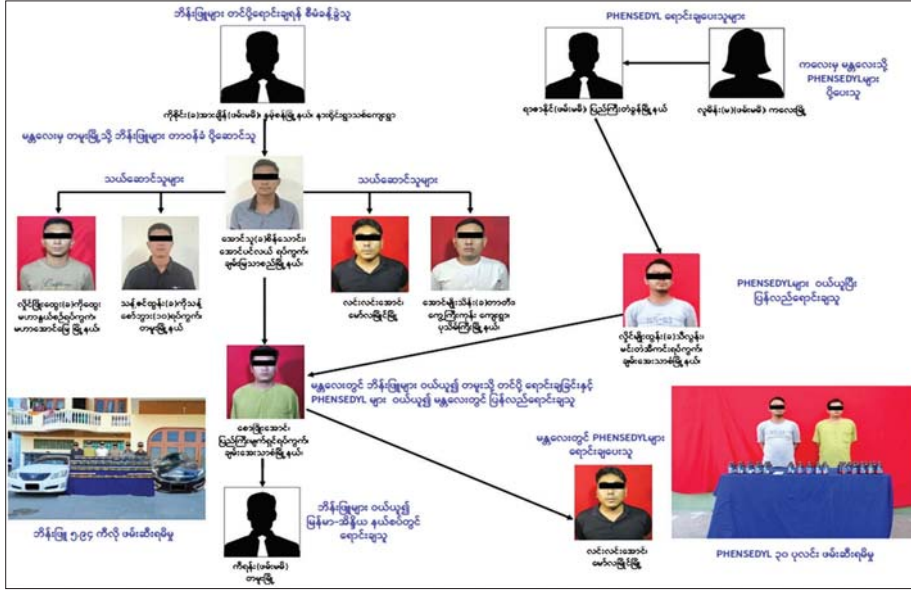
ဘိန်းဖြူများ တင်ပို့ရောင်းချရန် စီမံခန့်ခွဲသူ

ကိုစိုင်း(ခ)အောင်မြိုင်(ဖမ်းမမိ) နမ့်စန်မြို့နယ်၊ နားဟိုင်းရွာသစ်ကျေးရွာ

မန္တလေးမှ တာမူးမြို့သို့ ဘိန်းဖြူများ တာဝန်ခံ ပို့ဆောင်သူ

PHENSEDYL ရောင်းချပေးသူများ

ရာဇာနိုင်(ဖမ်းမမိ) ပြည်ကြီးတံခွန်မြို့နယ်

လှမိန်း(မ)(ဖမ်းမမိ) ကလေးမြို့

ကလေးမှ မန္တလေးသို့ PHENSEDYLများ ပို့ပေးသူ

သယ်ဆောင်သူများ

သယ်ဆောင်သူများ

အောင်သူ(ခ)စိန်သောင်း
အောင်မင်္ဂလာ ရပ်ကွက်၊ ချမ်းမြသာစည်မြို့နယ်

လှိုင်မြို့ထွေး(ခ)ကိုထွေး
မဟာနန္ဒာရပ်ကွက်၊ မဟာအောင်မြေမြို့နယ်

သန့်ဇင်ထွန်း(ခ)ကိုသန့်
ခေါ်ဘွား(၁၀)ရပ်ကွက်၊ တာမူးမြို့နယ်

လင်းလင်းအောင်
ဓော်လမြိုင်မြို့

အောင်မျိုးသိန်း(ခ)ကာတီး
ကျွေးကြီးကုန်း ကျေးရွာ
ပုသိမ်ကြီးမြို့နယ်

PHENSEDYLများ ဝယ်ယူပြီး ပြန်လည်ရောင်းချသူ

လှိုင်မျိုးထွန်း(ခ)သီလွန်း
မင်းတဲအိမ်ကင်းရပ်ကွက်၊ ချမ်းအေးသာစံမြို့နယ်

မန္တလေးတွင် ဘိန်းဖြူများ ဝယ်ယူ၍ တာမူးသို့ တင်ပို့ ရောင်းချခြင်းနှင့် PHENSEDYL များ ဝယ်ယူ၍ မန္တလေးတွင် ပြန်လည်ရောင်းချသူ

ဇော်ဖြိုးအောင်
ပြည်ကြီးမျက်ရှင်ရပ်ကွက်၊ ချမ်းအေးသာစံမြို့နယ်

မန္တလေးတွင် PHENSEDYLများ ရောင်းချပေးသူ

လင်းလင်းအောင်
ဓော်လမြိုင်မြို့

ဘိန်းဖြူများ ဝယ်ယူ၍ မြန်မာ-အိန္ဒိယ နယ်စပ်တွင် ရောင်းချသူ

ကိုရှမ်း(ဖမ်းမမိ)
တာမူးမြို့

ဘိန်းဖြူ ၅၉၄ ကီလို ဖမ်းဆီးရမိမှု

PHENSEDYL ၃၀ ပုလင်း ဖမ်းဆီးရမိမှု